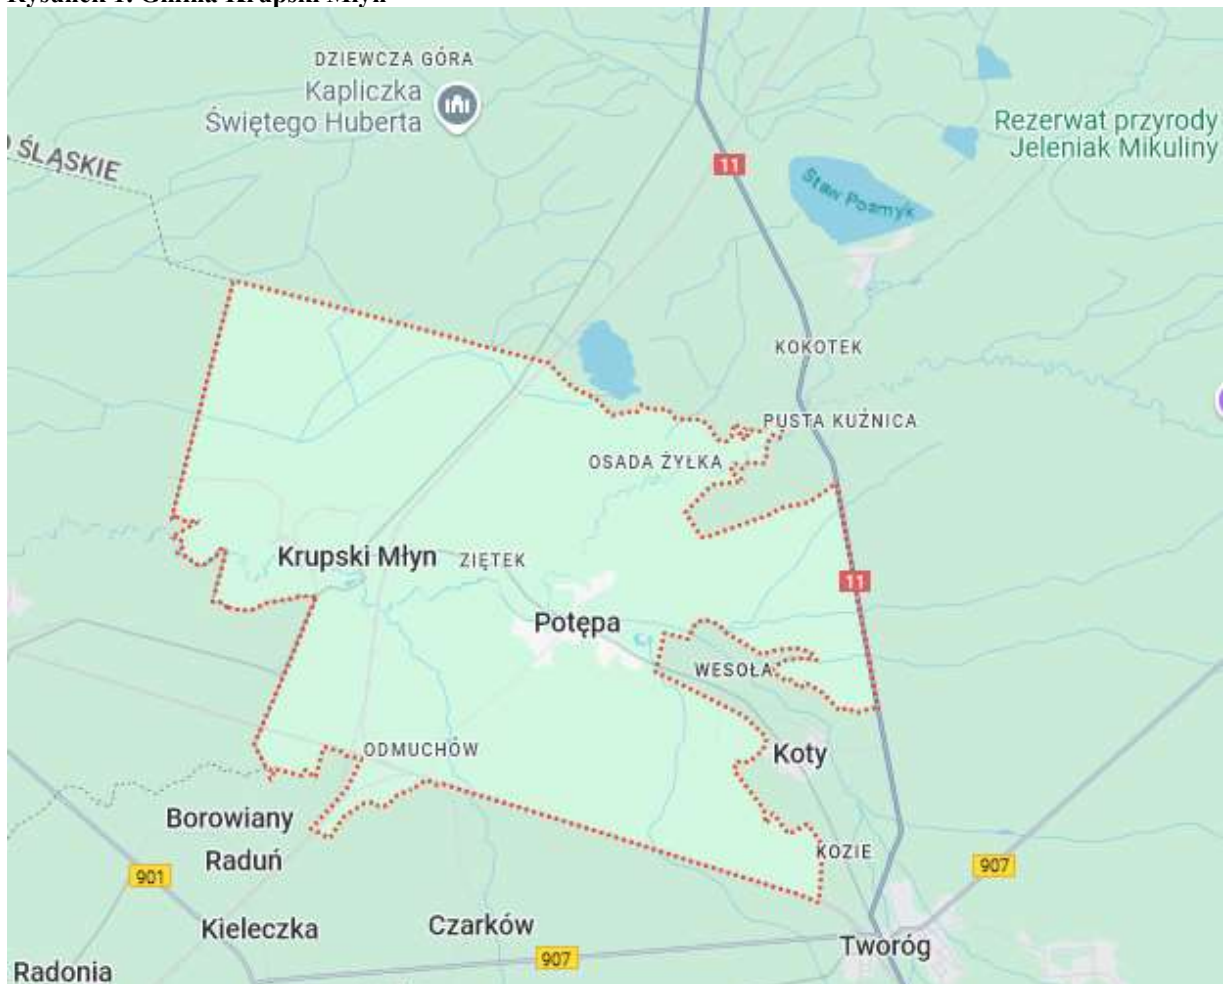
Rysunek 1. Gmina Krupski Młyn

DZIEWCZA GÓRA
Kapliczka Świętego Huberta
ŚLĄSKIE
11
Staw Posmyk
Rezerwat przyrody Jeleniak Mikuliny
KOKOTEK
PUSTA KUŹNICA
OSADA ŻYŁKA
Krupski Młyn
ZIĘTEK
11
Potępa
WESOŁA
ODMUCHÓW
Koty
Borowiany
Raduń
KOZIE
907
901
Kieleczka
Czarków
Tworóg
907
Radonia